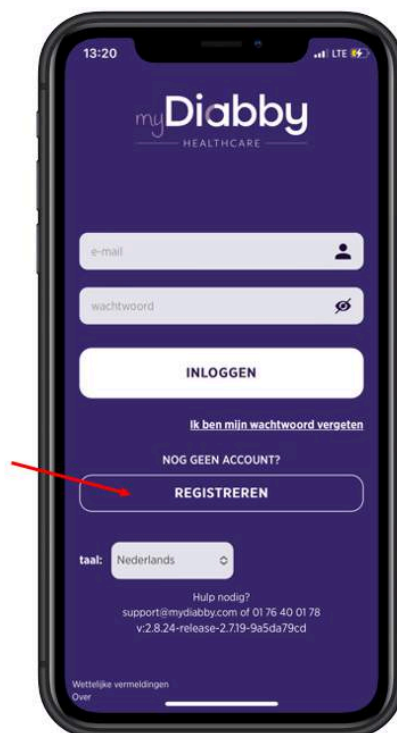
13:20

LTE

myDiabby

HEALTHCARE

e-mail

wachtwoord

INLOGGEN

Ik ben mijn wachtwoord vergeten

NOG GEEN ACCOUNT?

REGISTREREN

taal: Nederlands

Hulp nodig?
support@mydiabby.com of 01 76 40 01 78
v:2.8.24-release-2.7.19-9a5da79cd

Wettelijke vermeldingen
Over